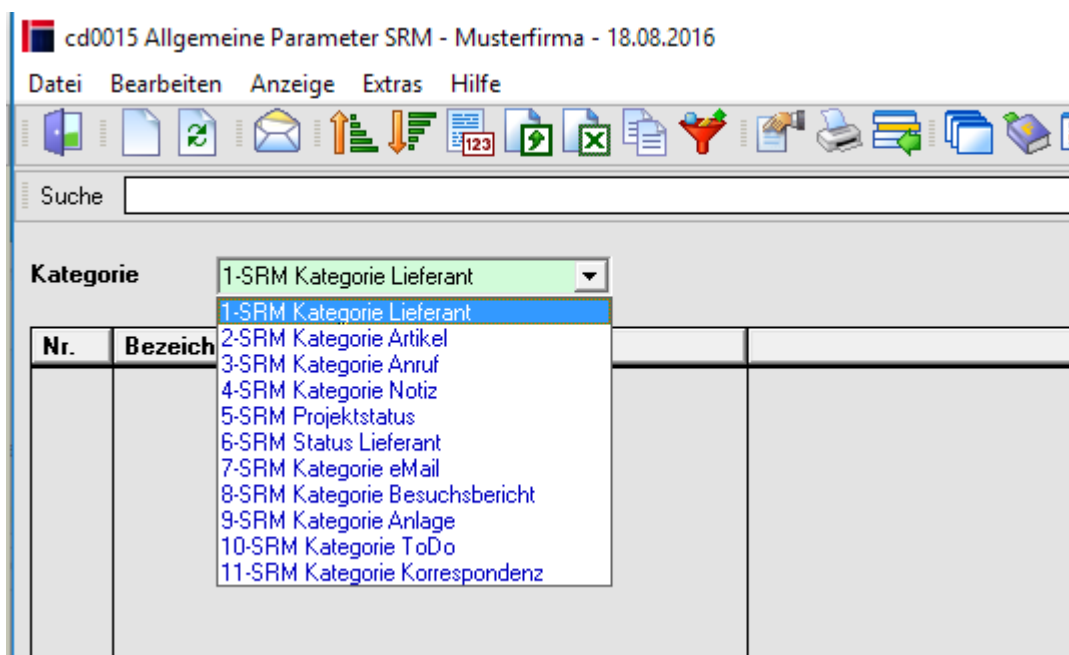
cd0015 Allgemeine Parameter SRM - Musterfirma - 18.08.2016

Datei Bearbeiten Anzeige Extras Hilfe

123

Suche

Kategorie 1-SRM Kategorie Lieferant

1-SRM Kategorie Lieferant
2-SRM Kategorie Artikel
3-SRM Kategorie Anruf
4-SRM Kategorie Notiz
5-SRM Projektstatus
6-SRM Status Lieferant
7-SRM Kategorie eMail
8-SRM Kategorie Besuchsbericht
9-SRM Kategorie Anlage
10-SRM Kategorie ToDo
11-SRM Kategorie Korrespondenz

| Nr. | Bezeich |
|---|---|